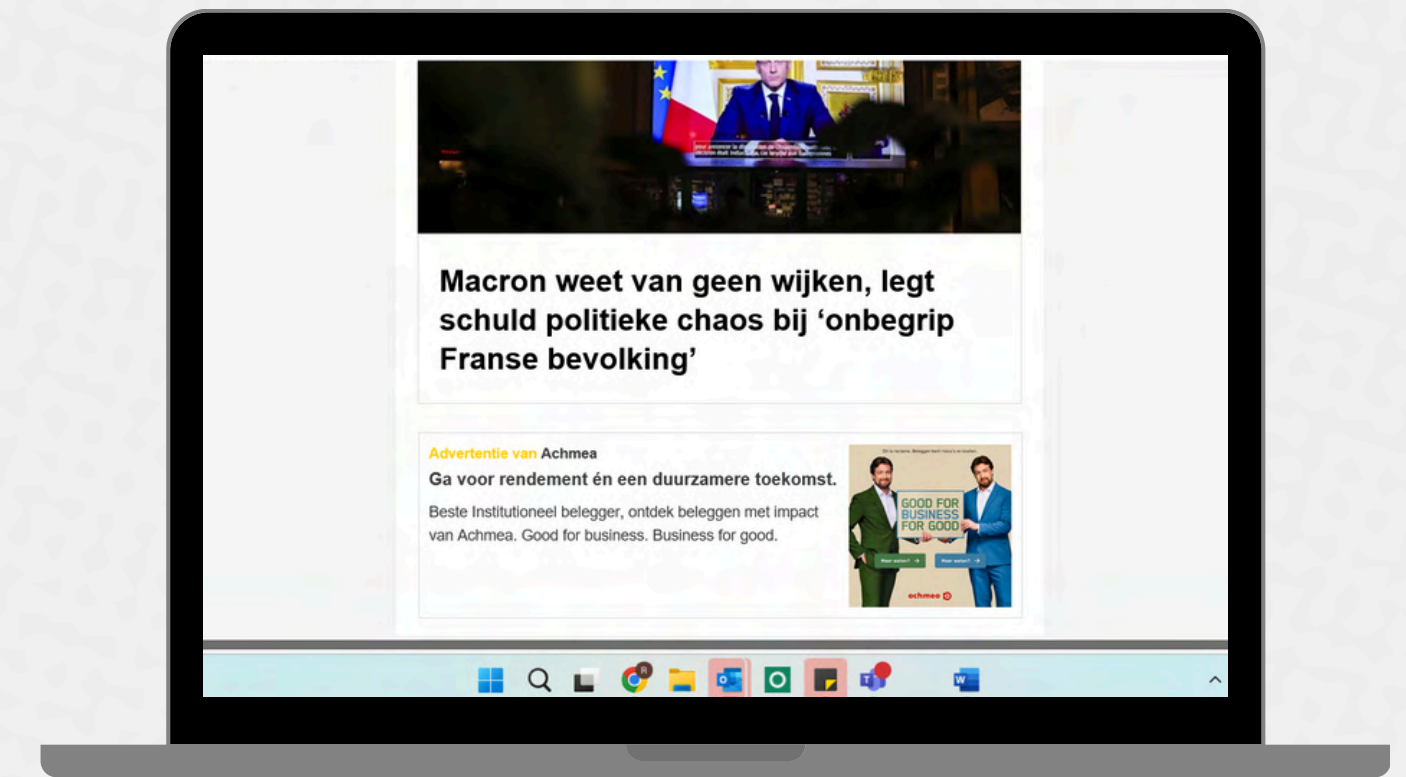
Macron weet van geen wijken, legt schuld politieke chaos bij 'onbegrip Franse bevolking'

Advertentie van Achmea
Ga voor rendement én een duurzamere toekomst.
Beste Institutioneel belegger, ontdek beleggen met impact van Achmea. Good for business. Business for good.

GOOD FOR BUSINESS FOR GOOD

achmea